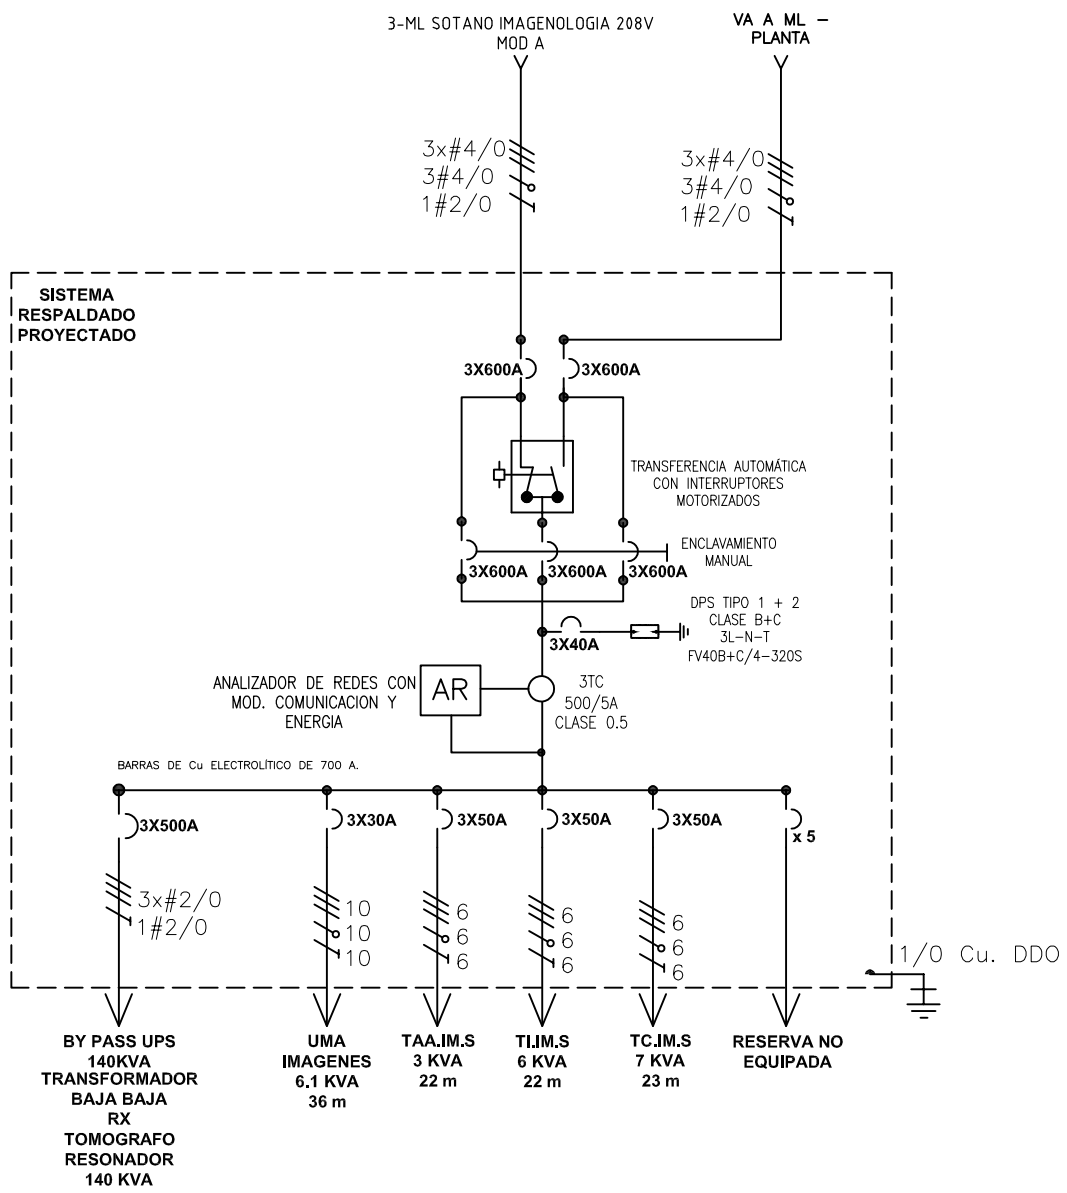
3-ML SOTANO IMAGENOLOGIA 208V
MOD A

VA A ML –
PLANTA

3x#4/0
3#4/0
1#2/0

3x#4/0
3#4/0
1#2/0

SISTEMA
RESPALDADO
PROYECTADO

3X600A
3X600A

TRANSFERENCIA AUTOMÁTICA
CON INTERRUPTORES
MOTORIZADOS

ENCLAVAMIENTO
MANUAL

3X600A
3X600A
3X600A

DPS TIPO 1 + 2
CLASE B+C
3L-N-T
FV40B+C/4-320S

3X40A

ANALIZADOR DE REDES CON
MOD. COMUNICACION Y
ENERGIA

AR

3TC
500/5A
CLASE 0.5

BARRAS DE Cu ELECTROLÍTICO DE 700 A.

3X500A
3X30A
3X50A
3X50A
3X50A
x 5

3x#2/0
1#2/0

10
10
10

6
6
6

6
6
6

6
6
6

1/0 Cu. DDO

BY PASS UPS
140KVA
TRANSFORMADOR
BAJA BAJA
RX
TOMOGRAFO
RESONADOR
140 KVA

UMA
IMAGENES
6.1 KVA
36 m

TAA.IM.S
3 KVA
22 m

TI.IM.S
6 KVA
22 m

TC.IM.S
7 KVA
23 m

RESERVA NO
EQUIPADA